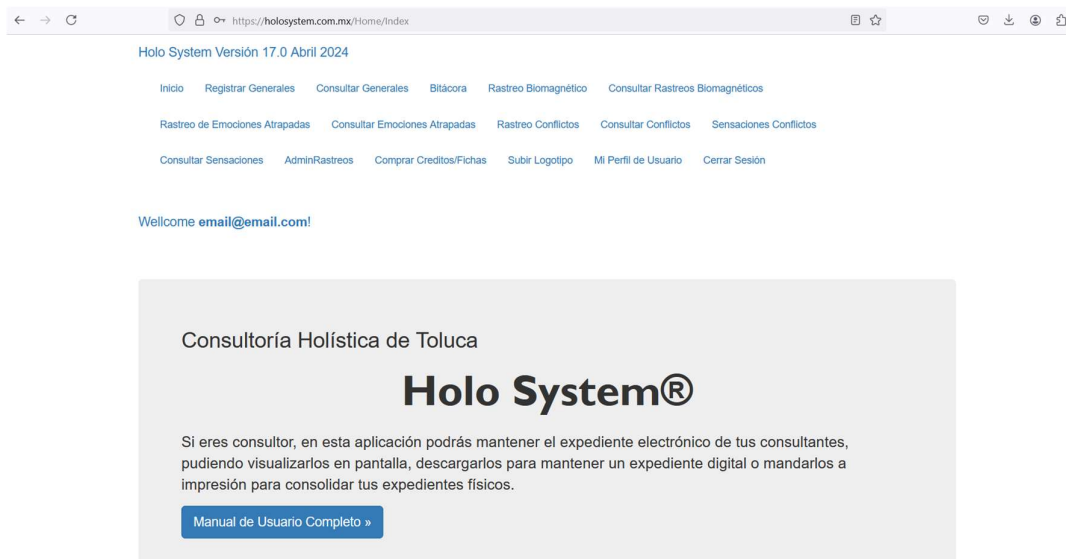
https://holosystem.com.mx/Home/Index

Holo System Versión 17.0 Abril 2024

Inicio Registrar Generales Consultar Generales Bitácora Rastreo Biomagnético Consultar Rastreos Biomagnéticos

Rastreo de Emociones Atrapadas Consultar Emociones Atrapadas Rastreo Conflictos Consultar Conflictos Sensaciones Conflictos

Consultar Sensaciones AdminRastreos Comprar Creditos/Fichas Subir Logotipo Mi Perfil de Usuario Cerrar Sesión

Wellcome email@email.com!

Consultoría Holística de Toluca

Holo System®

Si eres consultor, en esta aplicación podrás mantener el expediente electrónico de tus consultantes, pudiendo visualizarlos en pantalla, descargarlos para mantener un expediente digital o mandarlos a impresión para consolidar tus expedientes físicos.

Manual de Usuario Completo »